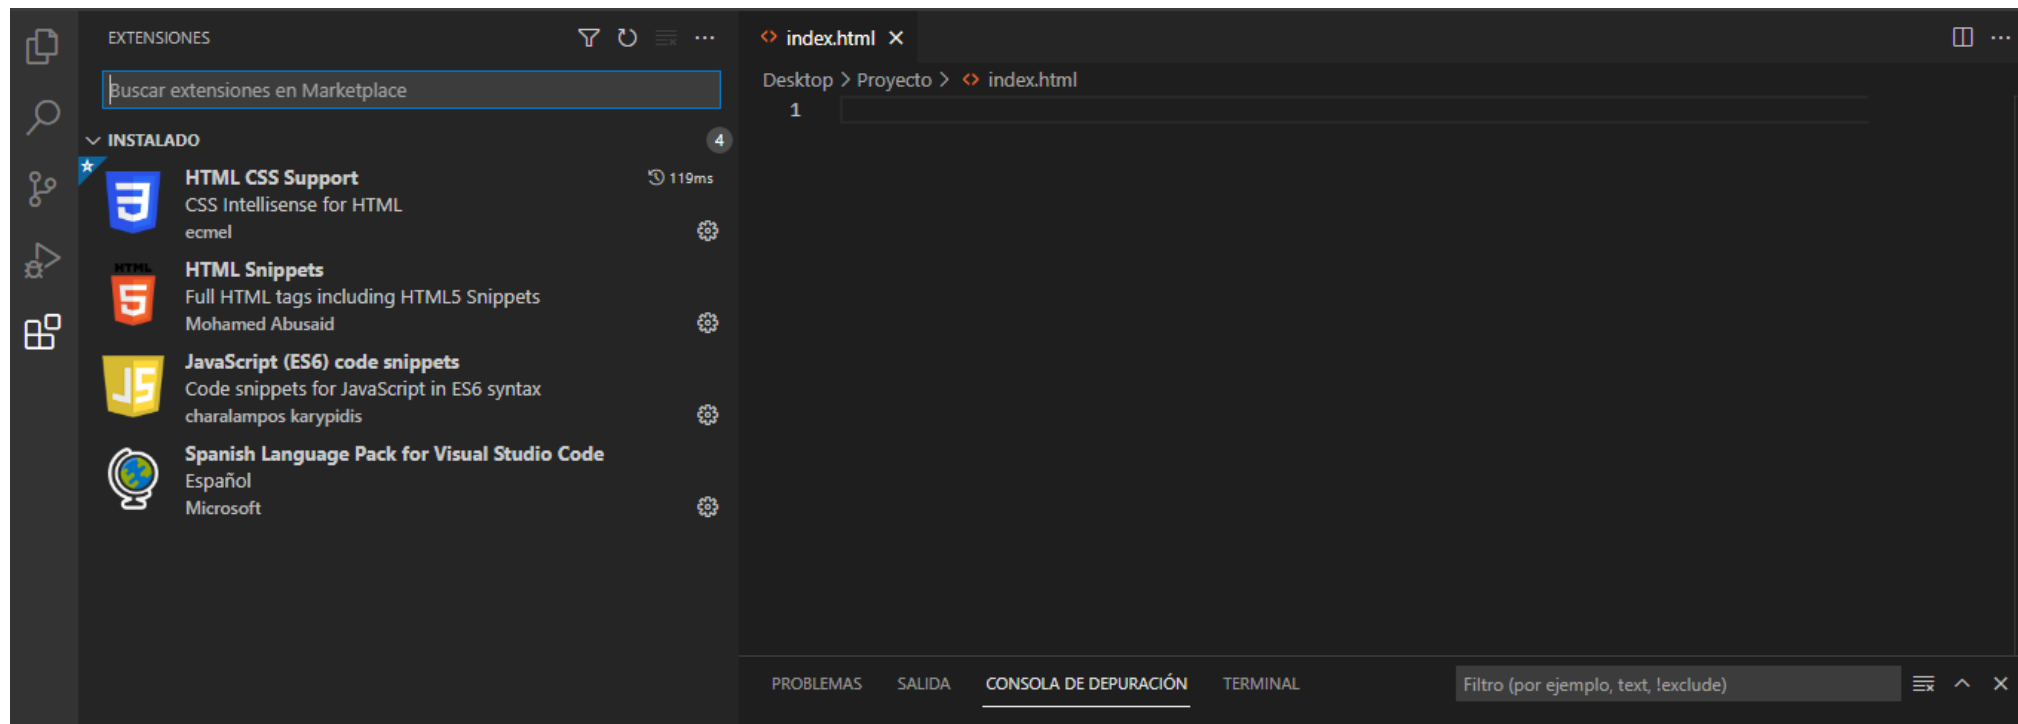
EXTENSIONES

Buscar extensiones en Marketplace

INSTALADO 4

HTML CSS Support
119ms
CSS Intellisense for HTML
ecmel

HTML Snippets
Full HTML tags including HTML5 Snippets
Mohamed Abusaid

JavaScript (ES6) code snippets
Code snippets for JavaScript in ES6 syntax
charalampos karypidis

Spanish Language Pack for Visual Studio Code
Español
Microsoft

index.html ×

Desktop > Proyecto > index.html

1

PROBLEMAS SALIDA CONSOLA DE DEPURACIÓN TERMINAL

Filtro (por ejemplo, text, !exclude)